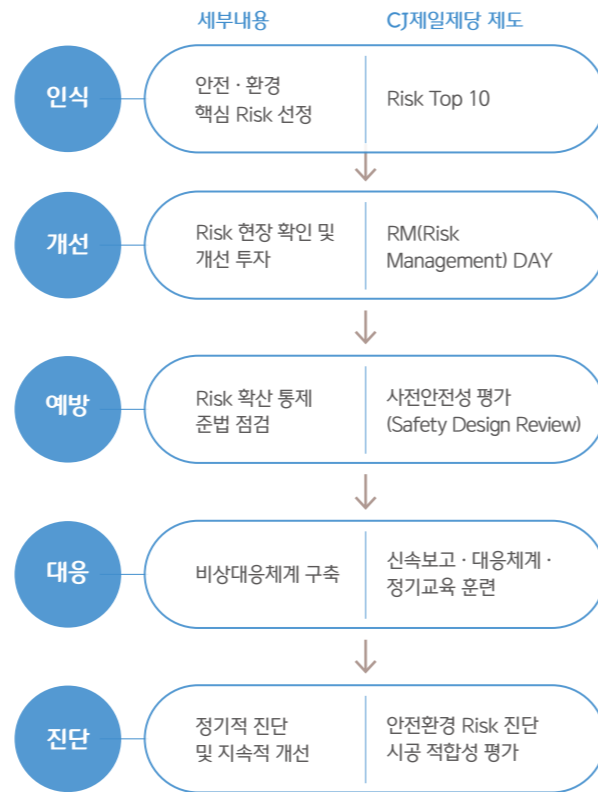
세부내용

CJ제일제당 제도

인식

안전 · 환경 핵심 Risk 선정

Risk Top 10

개선

Risk 현장 확인 및 개선 투자

RM(Risk Management) DAY

예방

Risk 확산 통제 준법 점검

사전안전성 평가 (Safety Design Review)

대응

비상대응체계 구축

신속보고 · 대응체계 · 정기교육 훈련

진단

정기적 진단 및 지속적 개선

안전환경 Risk 진단 시공 적합성 평가